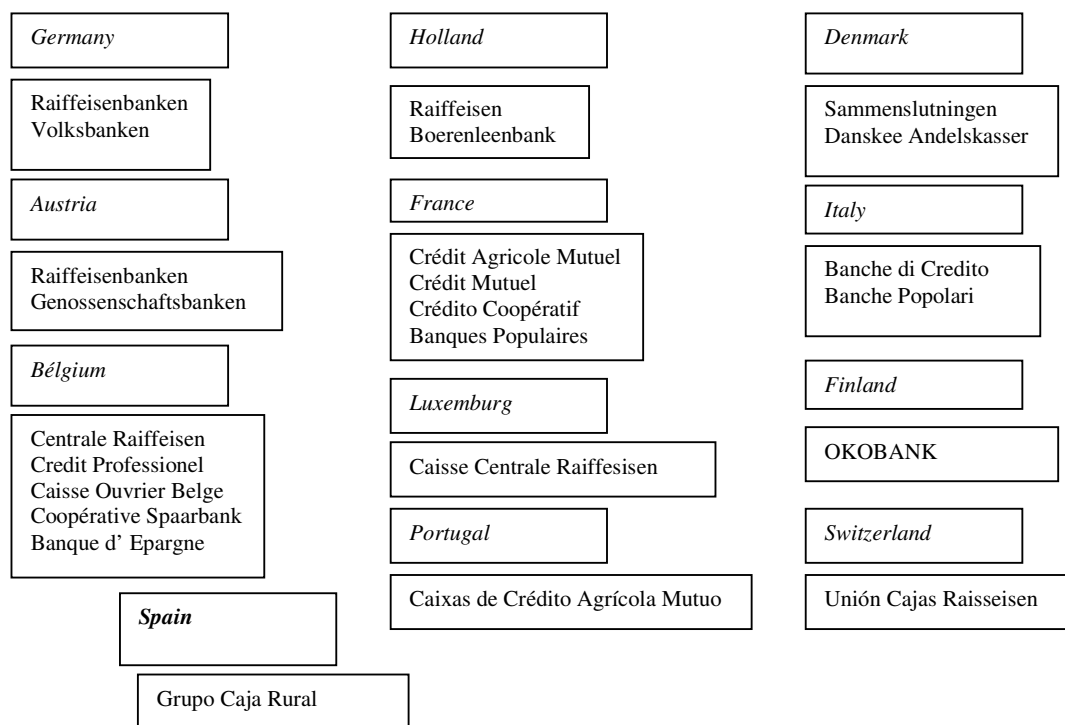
Germany

Raiffeisenbanken
Volksbanken

Austria

Raiffeisenbanken
Genossenschaftsbanken

Bélgium

Centrale Raiffeisen
Credit Professionel
Caisse Ouvrier Belge
Coopérative Spaarbank
Banque d' Epargne

Spain

Grupo Caja Rural

Holland

Raiffeisen
Boerenleenbank

France

Crédit Agricole Mutuel
Crédit Mutuel
Crédito Coopératif
Banques Populaires

Luxemburg

Caisse Centrale Raiffesisen

Portugal

Caixas de Crédito Agrícola Mutuo

Denmark

Sammenslutningen
Danskee Andelskasser

Italy

Banche di Credito
Banche Popolari

Finland

OKOBANK

Switzerland

Unión Cajas Raisseisen